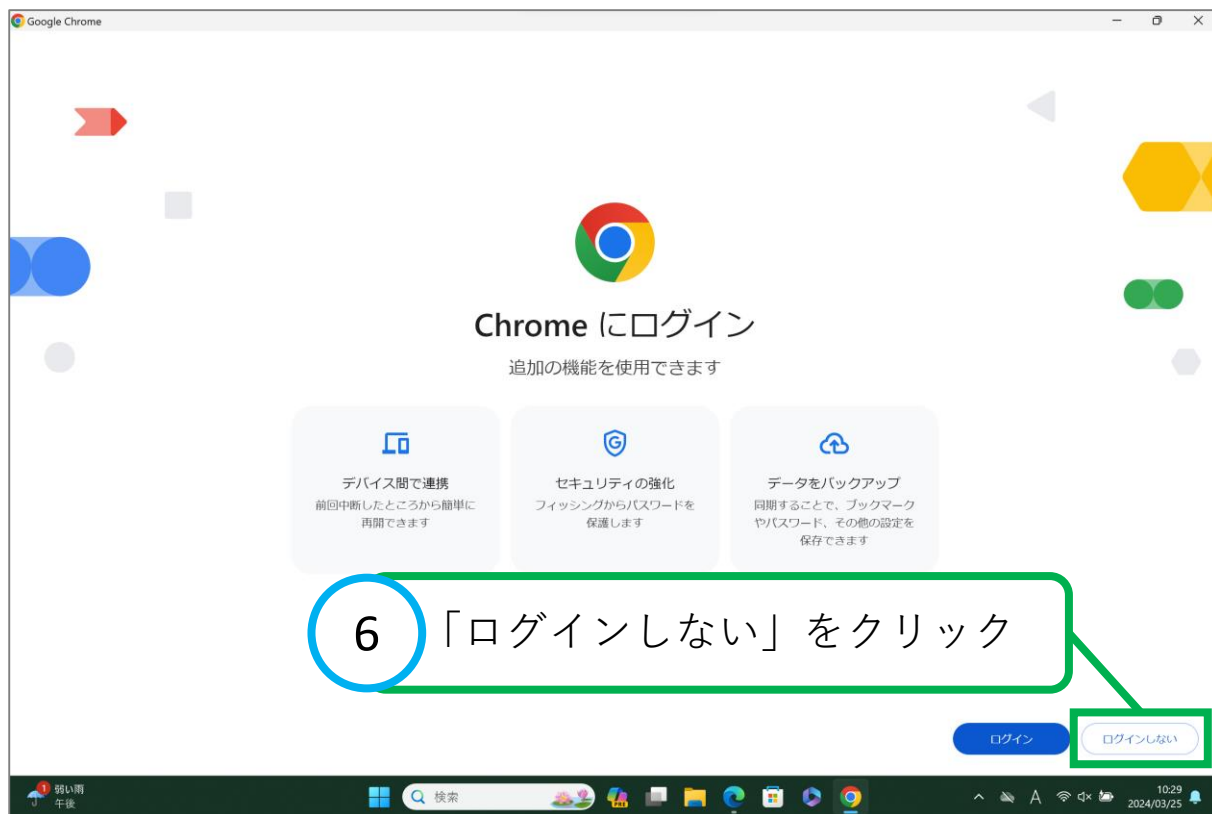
Google Chrome

Chrome にログイン

追加の機能を使用できます

デバイス間で連携
前回中断したところから簡単に再開できます

セキュリティの強化
フィッシングからパスワードを保護します

データをバックアップ
同期することで、ブックマークやパスワード、その他の設定を保存できます

6 「ログインしない」をクリック

ログイン

ログインしない

1 弱い雨
午後

検索

A

10:29
2024/03/25